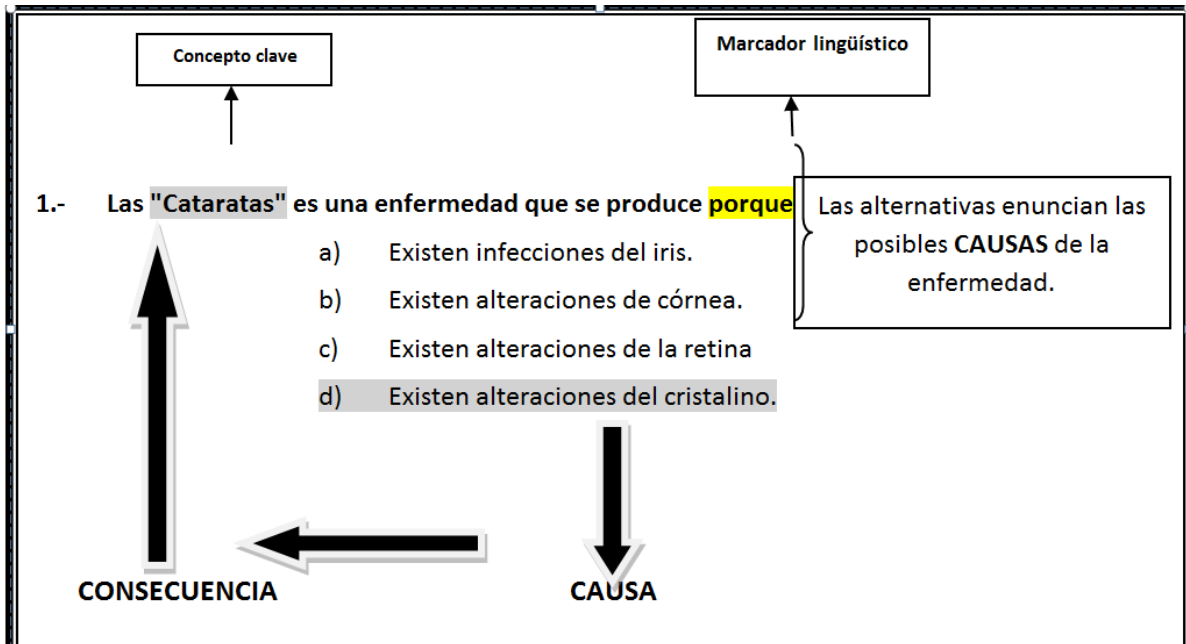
Concepto clave

Marcador lingüístico

1.- Las "Cataratas" es una enfermedad que se produce porque

Las alternativas enuncian las posibles **CAUSAS** de la enfermedad.

a) Existen infecciones del iris.
b) Existen alteraciones de córnea.
c) Existen alteraciones de la retina
d) Existen alteraciones del cristalino.

CONSECUENCIA

CAUSA